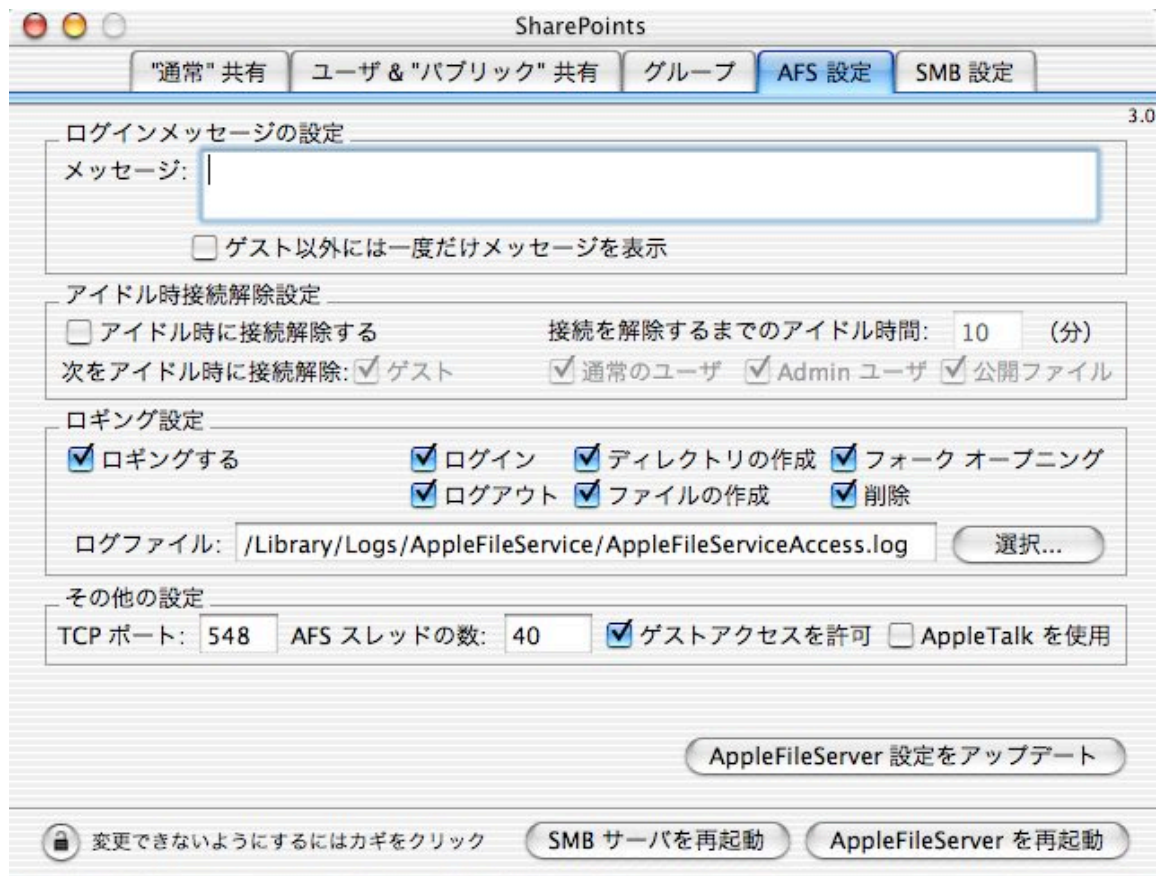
SharePoints

"通常" 共有 | ユーザ & "パブリック" 共有 | グループ | AFS 設定 | SMB 設定

3.0

ログインメッセージの設定

メッセージ:

ゲスト以外には一度だけメッセージを表示

アイドル時接続解除設定

アイドル時に接続解除する

接続を解除するまでのアイドル時間: 10 (分)

次をアイドル時に接続解除: ゲスト 通常のユーザ Admin ユーザ 公開ファイル

ロギング設定

ロギングする

ログイン ディレクトリの作成 フォーク オープニング

ログアウト ファイルの作成 削除

ログファイル: /Library/Logs/AppleFileService/AppleFileServiceAccess.log 選択...

その他の設定

TCP ポート: 548 AFS スレッドの数: 40 ゲストアクセスを許可 AppleTalk を使用

AppleFileServer 設定をアップデート

変更できないようにするにはカギをクリック SMB サーバを再起動 AppleFileServer を再起動